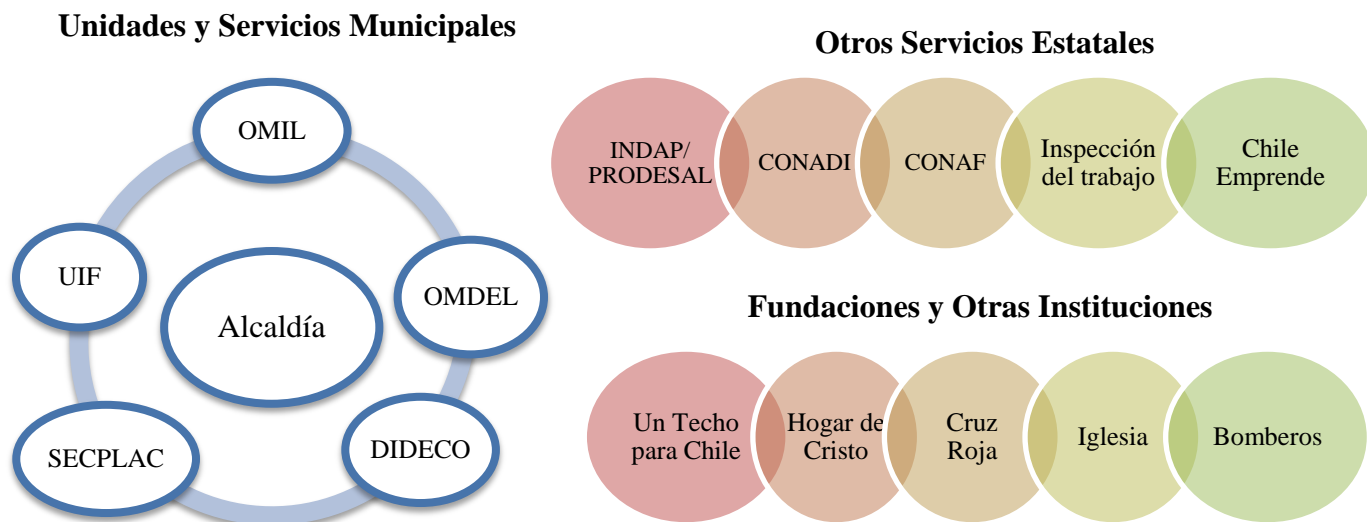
Unidades y Servicios Municipales

OMIL

UIF

Alcaldía

OMDEL

SECPLAC

DIDECO

Otros Servicios Estatales

INDAP/ PRODESAL

CONADI

CONAF

Inspección del trabajo

Chile Emprende

Fundaciones y Otras Instituciones

Un Techo para Chile

Hogar de Cristo

Cruz Roja

Iglesia

Bomberos